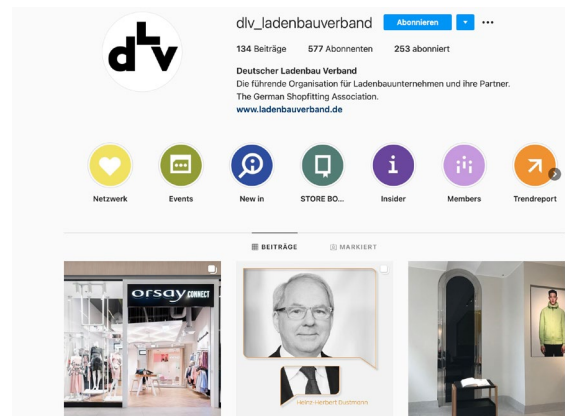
dlv

dlv_ladenbauverband Abonnieren ▾ •••

134 Beiträge 577 Abonnenten 253 abonniert

Deutscher Ladenbau Verband
Die führende Organisation für Ladenbauunternehmen und ihre Partner.
The German Shopfitting Association.
www.ladenbauverband.de

Netzwerk Events New in STORE BO... Insider Members Trendreport

BEITRÄGE MARKIERT

orsay CONNECT

Heinz-Herbert Dustmann